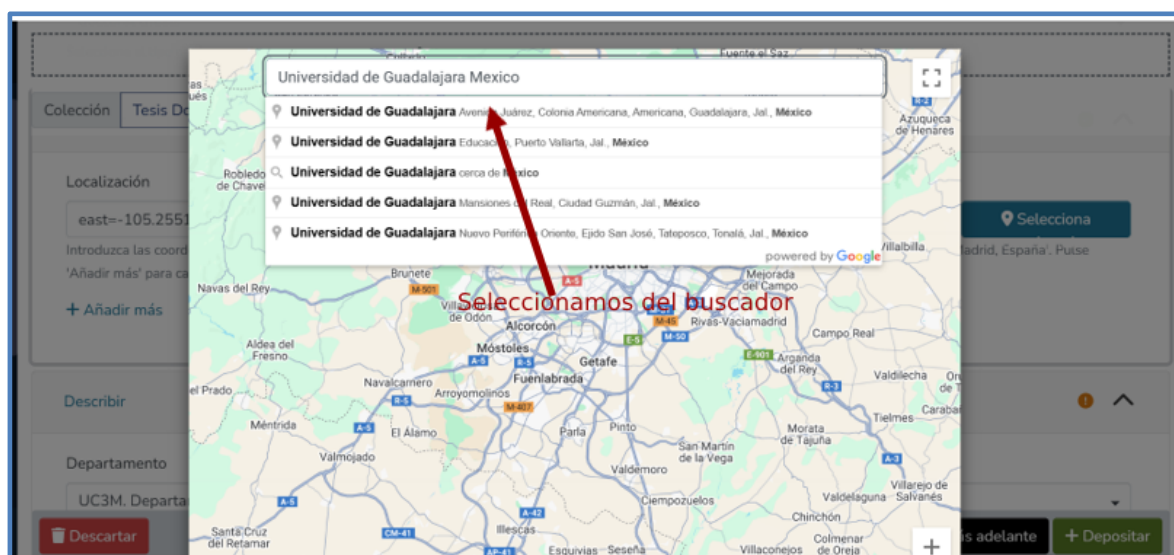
Universidad de Guadalajara Mexico

Universidad de Guadalajara Avenida Juárez, Colonia Americana, Americana, Guadalajara, Jal., México
Universidad de Guadalajara Educación, Puerto Vallarta, Jal., México
Universidad de Guadalajara cerca de México
Universidad de Guadalajara Mansiones del Real, Ciudad Guzmán, Jal., México
Universidad de Guadalajara Nuevo Periférico Oriente, Ejido San José, Tateposco, Tonalá, Jal., México
powered by Google

Seleccionamos del buscador

Colección
Tesis Do
Localización
east=-105.2551
Introduzca las coord
'Añadir más' para ca
+ Añadir más
Selecciona
adrid, España'. Pulse
Describir
Departamento
UC3M. Departa
Descartar
s adelante
+ Depositar

Fuente el Saz
Azuqueca de Henares
Robledo de Chavela
Villalbilla
Brunete
M-501
Navas del Rey
Madrid
Mejorada del Campo
Villaviciosa de Odón
Alcorcón
M-45
Rivas-Vaciamadrid
Campo Real
Aldea del Fresno
Móstoles
A-5
Getafe
E-5
M-50
E-901
Arganda del Rey
Navalcarnero
Fuenlabrada
R-3
Valdilecha
del Prado
Arroyomolinos
R-5
M-407
Carabaña
Tielmes
Méntrida
A-5
El Álamo
Parla
Pinto
Morata de Tajuña
Valmojado
San Martín de la Vega
A-3
Valdemoro
Villarejo de Salvanés
A-5
Ciempozuelos
Valdelaguna
A-42
Chinchón
Santa Cruz del Retamar
CM-41
Illescas
Colmenar de Oreja
AP-41
Esquivias
Seseña
Villaconejos